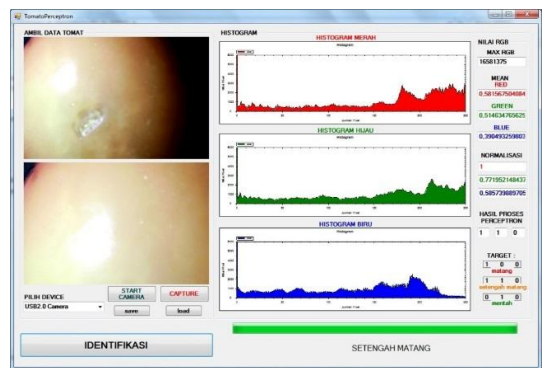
TomatoPerceptron

AMBIL DATA TOMAT

HISTOGRAM

HISTOGRAM MERAH

Histogram

HISTOGRAM HIJAU

Histogram

HISTOGRAM BIRU

Histogram

NILAI RGB

MAX RGB

16581375

MEAN

RED

0.581567504084

GREEN

0.514634765625

BLUE

0.390493259803

NORMALISASI

1

0.771952148437

0.585739889705

HASIL PROSES PERCEPTRON

1 1 0

TARGET :

1 0 0

matang

1 1 0

setengah matang

0 1 0

mentah

PILIH DEVICE

USB2.0 Camera

START CAMERA

CAPTURE

save

load

IDENTIFIKASI

SETENGAH MATANG